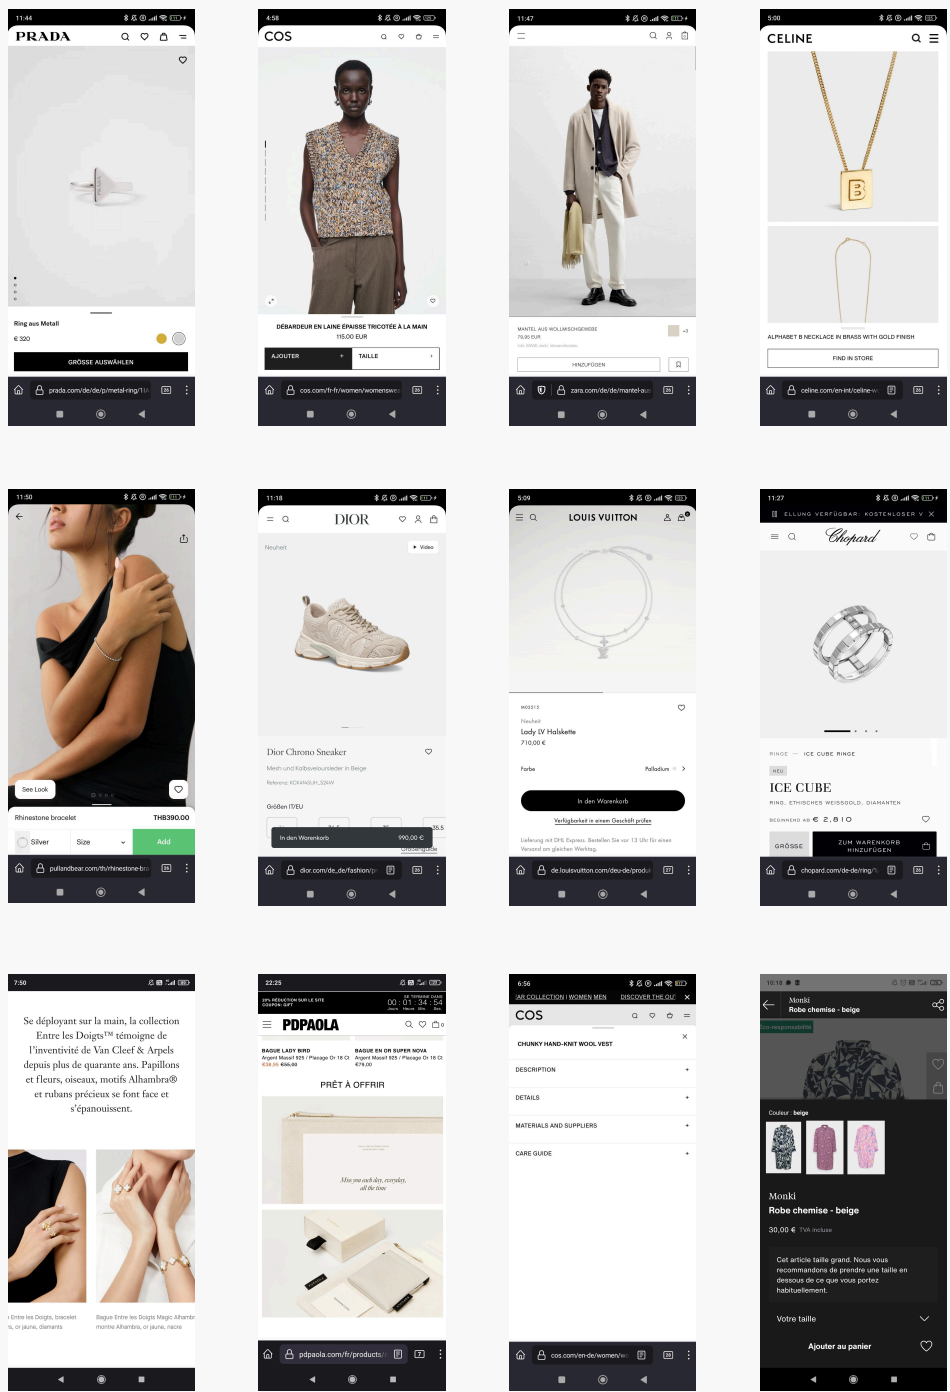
11:44
PRADA
Ring aus Metall
€ 320
GRÖSSE AUSWÄHLEN
prada.com/de/de/p/metal-ring/1A

4:58
COS
DÉBARDEUR EN LAINE ÉPAISSE TRICOTÉE À LA MAIN
115,00 EUR
AJOUTER
TAILLE
cos.com/fr-fr/women/womenswea

11:47
MANTEL AUS WOLLMISCHGEWEBE
79,95 EUR
HINZUFÜGEN
zara.com/de/de/mantel-a

5:00
CELINE
ALPHABET B NECKLACE IN BRASS WITH GOLD FINISH
FIND IN STORE
celine.com/en-int/celine-w

11:50
See Look
Rhinestone bracelet
THB390.00
Silver
Size
Add
pullandbear.com/th/rhinestone-bra

11:18
DIOR
Neuheit
Video
Dior Chrono Sneaker
Mesh und Kalbsveloursleder in Beige
Größen IT/EU
In den Warenkorb
990,00 €
Größenguide
dior.com/de_de/fashion/p

5:09
LOUIS VUITTON
Neuheit
Lady LV Halskette
710,00 €
Farbe
Palladium
In den Warenkorb
Verfügbarkeit in einem Geschäft prüfen
Lieferung mit DHL Express. Bestellen Sie vor 13 Uhr für einen Versand am gleichen Werktag.
de.louisvuitton.com/deu-de/produ

11:27
ELLUNG VERFÜGBAR: KOSTENLOSER V
Chopard
RINGE — ICE CUBE RINGE
NEU
ICE CUBE
RING, ETHISCHES WEISSGOLD, DIAMANTEN
BEGINNEND AB € 2,810
GRÖSSE
ZUM WARENKORB HINZUFÜGEN
chopard.com/de-de/ring/

7:50
Se déployant sur la main, la collection Entre les Doigts™ témoigne de l'inventivité de Van Cleef & Arpels depuis plus de quarante ans. Papillons et fleurs, oiseaux, motifs Alhambra® et rubans précieux se font face et s'épanouissent.
Entre les Doigts, bracelet
Bague Entre les Doigts Magic Alhambra

22:25
20% RÉDUCTION SUR LE SITE
00 : 01 : 34 : 54
PDPAOLA
BAGUE LADY BIRD
BAGUE EN OR SUPER NOVA
PRÊT À OFFRIR
pdpaola.com/fr/products/

6:56
COS
CHUNKY HAND-KNIT WOOL VEST
DESCRIPTION
DETAILS
MATERIALS AND SUPPLIERS
CARE GUIDE
cos.com/en-de/women/w

10:18
Monki
Robe chemise - beige
Eco-responsabilité
Couleur : beige
Monki
Robe chemise - beige
30,00 € TVA incluse
Cet article taille grand. Nous vous recommandons de prendre une taille en dessous de ce que vous portez habituellement.
Votre taille
Ajouter au panier